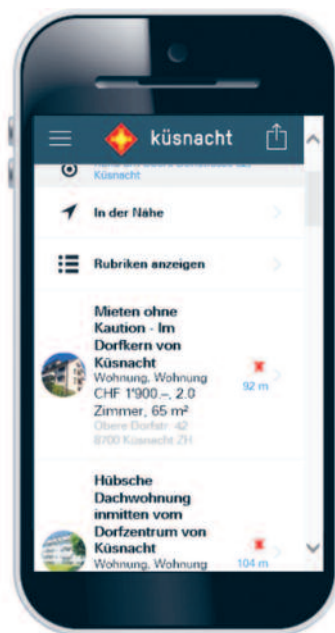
küsnacht

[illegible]
Küsnacht

In der Nähe

Rubriken anzeigen

Mieten ohne Kaution - Im Dorfkern von Küsnacht
Wohnung, Wohnung
CHF 1'900.–, 2.0 Zimmer, 65 m²
Obere Dorfstr. 42
8700 Küsnacht ZH
92 m

Hübsche Dachwohnung inmitten vom Dorfzentrum von Küsnacht
Wohnung, Wohnung
104 m